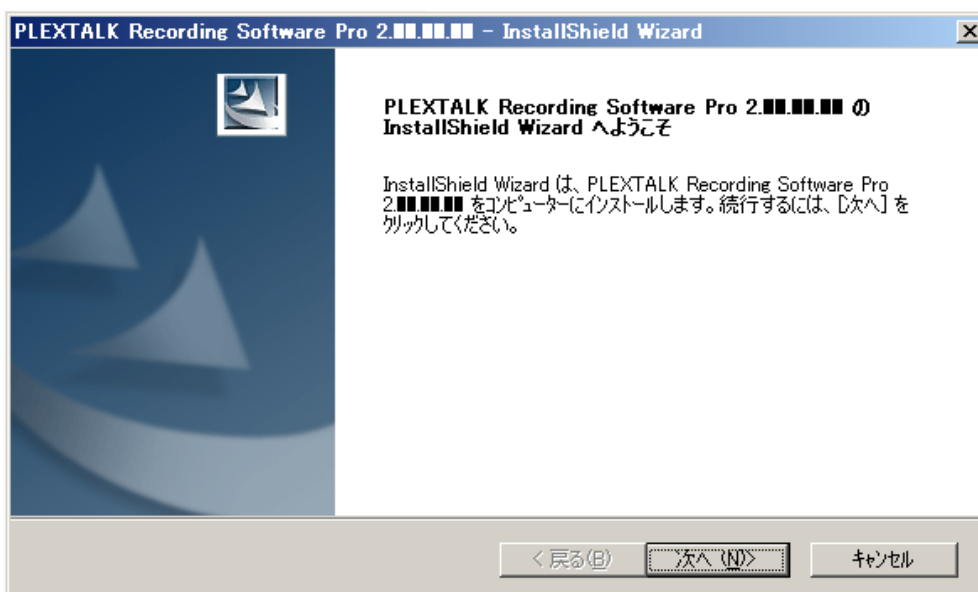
PLEXTALK Recording Software Pro 2.■■.■■.■■ - InstallShield Wizard

PLEXTALK Recording Software Pro 2.■■.■■.■■ の InstallShield Wizard へようこそ

InstallShield Wizard は、PLEXTALK Recording Software Pro 2.■■.■■.■■ をコンピューターにインストールします。続行するには、[次へ] をクリックしてください。

< 戻る(B) 次へ (N)> キャンセル